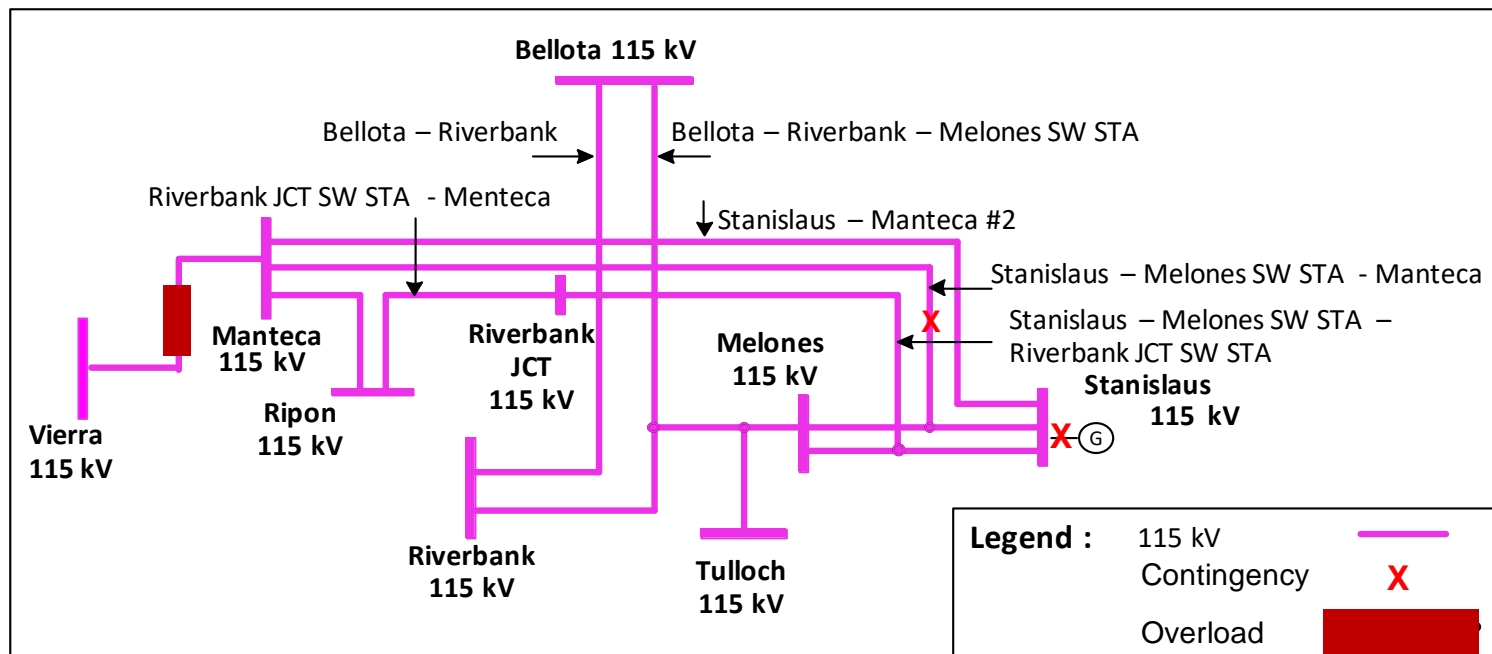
Bellota 115 kV

Bellota – Riverbank

Bellota – Riverbank – Melones SW STA

Riverbank JCT SW STA - Menteca

Stanislaus – Manteca #2

Stanislaus – Melones SW STA - Manteca

Stanislaus – Melones SW STA – Riverbank JCT SW STA

X

Manteca 115 kV

Riverbank JCT 115 kV

Melones 115 kV

Stanislaus 115 kV

X G

Vierra 115 kV

Ripon 115 kV

Riverbank 115 kV

Tulloch 115 kV

Legend : 115 kV
Contingency X
Overload